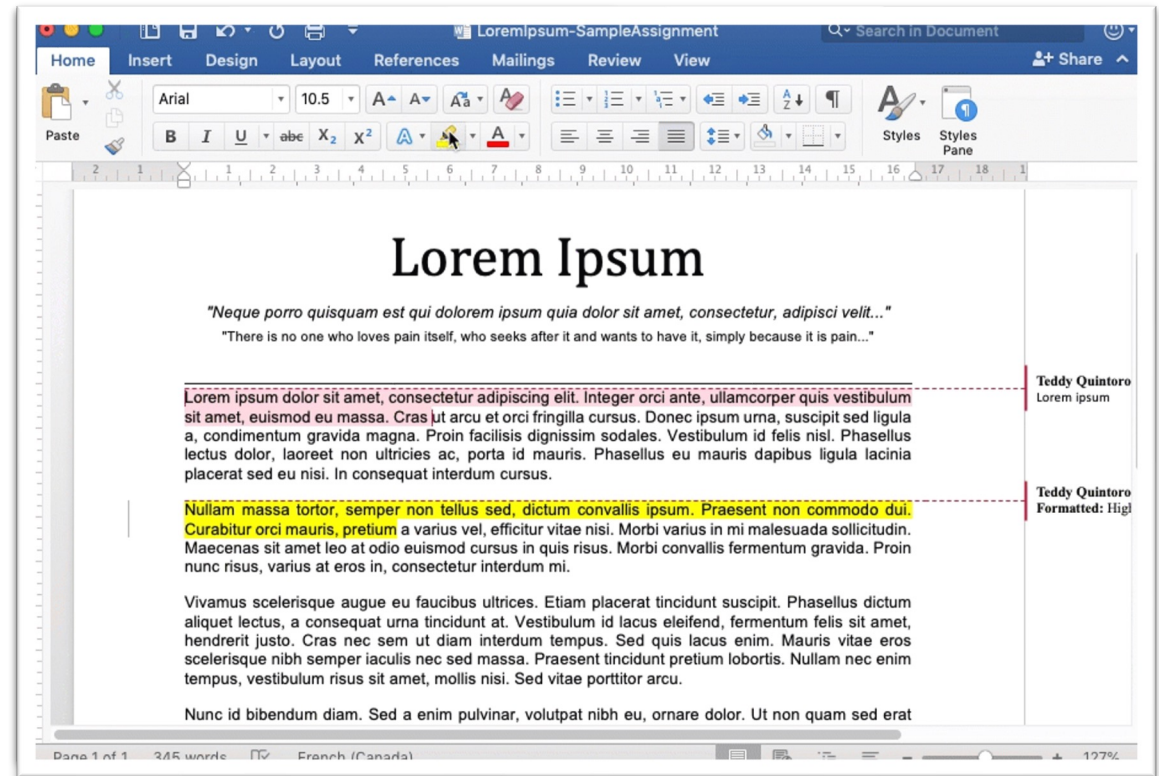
LoremIpsum-SampleAssignment

Search in Document

Home Insert Design Layout References Mailings Review View

Share

Paste

Arial

10.5

Styles

Styles Pane

Lorem Ipsum

"Neque porro quisquam est qui dolorem ipsum quia dolor sit amet, consectetur, adipisci velit..."

"There is no one who loves pain itself, who seeks after it and wants to have it, simply because it is pain..."

Lorem ipsum dolor sit amet, consectetur adipiscing elit. Integer orci ante, ullamcorper quis vestibulum sit amet, euismod eu massa. Cras ut arcu et orci fringilla cursus. Donec ipsum urna, suscipit sed ligula a, condimentum gravida magna. Proin facilisis dignissim sodales. Vestibulum id felis nisl. Phasellus lectus dolor, laoreet non ultricies ac, porta id mauris. Phasellus eu mauris dapibus ligula lacinia placerat sed eu nisi. In consequat interdum cursus.

Teddy Quintoro
Lorem ipsum

Nullam massa tortor, semper non tellus sed, dictum convallis ipsum. Praesent non commodo dui. Curabitur orci mauris, pretium a varius vel, efficitur vitae nisi. Morbi varius in mi malesuada sollicitudin. Maecenas sit amet leo at odio euismod cursus in quis risus. Morbi convallis fermentum gravida. Proin nunc risus, varius at eros in, consectetur interdum mi.

Teddy Quintoro
Formatted: Higl

Vivamus scelerisque augue eu faucibus ultrices. Etiam placerat tincidunt suscipit. Phasellus dictum aliquet lectus, a consequat urna tincidunt at. Vestibulum id lacus eleifend, fermentum felis sit amet, hendrerit justo. Cras nec sem ut diam interdum tempus. Sed quis lacus enim. Mauris vitae eros scelerisque nibh semper iaculis nec sed massa. Praesent tincidunt pretium lobortis. Nullam nec enim tempus, vestibulum risus sit amet, mollis nisi. Sed vitae porttitor arcu.

Nunc id bibendum diam. Sed a enim pulvinar, volutpat nibh eu, ornare dolor. Ut non quam sed erat

Page 1 of 1 345 words French (Canada) 127%